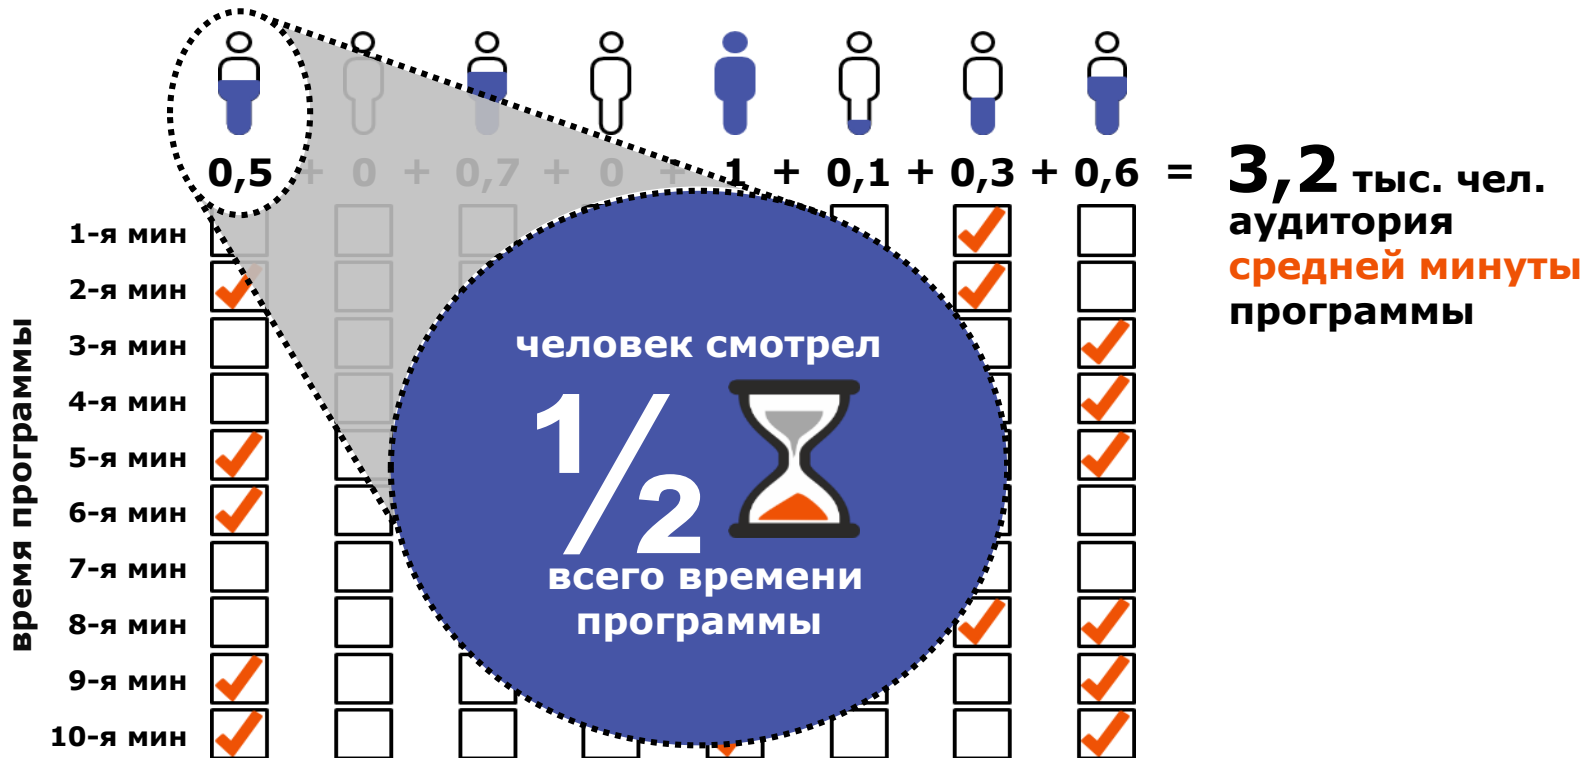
0,5 + 0 + 0,7 + 0 + 1 + 0,1 + 0,3 + 0,6 = 3,2 тыс. чел.
аудитория
средней минуты
программы

1-я мин
2-я мин
3-я мин
4-я мин
5-я мин
6-я мин
7-я мин
8-я мин
9-я мин
10-я мин

время программы

человек смотрел
1/2
всего времени
программы